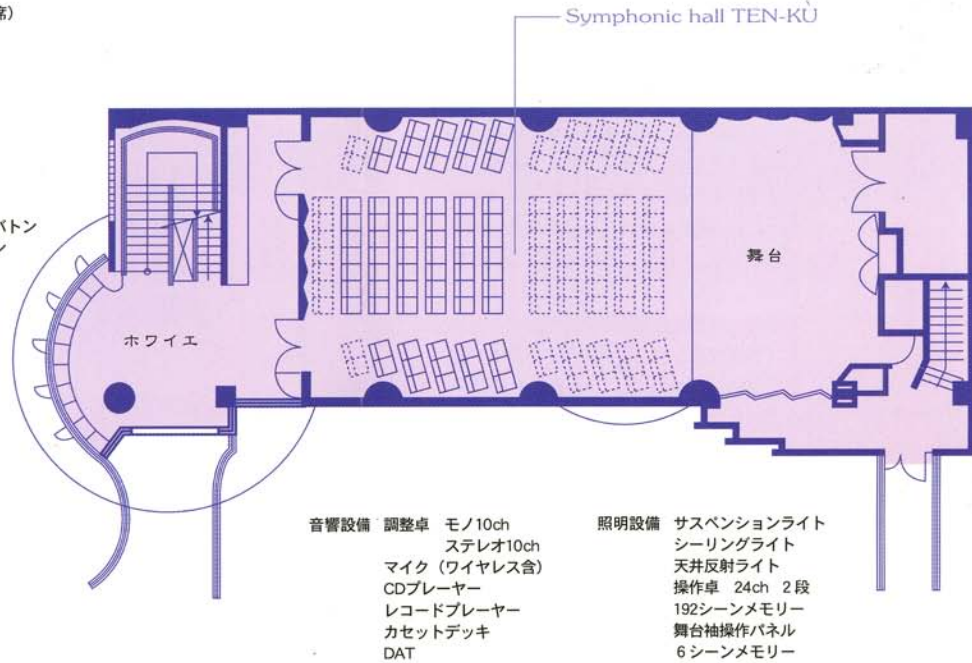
席)

Symphonic hall TEN-KU

バトン
ン

ホワイエ

舞台

音響設備　調整卓　モノ10ch
ステレオ10ch
マイク（ワイヤレス含）
CDプレーヤー
レコードプレーヤー
カセットデッキ
DAT

照明設備　サスペンションライト
シーリングライト
天井反射ライト
操作卓　24ch　2段
192シーンメモリー
舞台袖操作パネル
6シーンメモリー